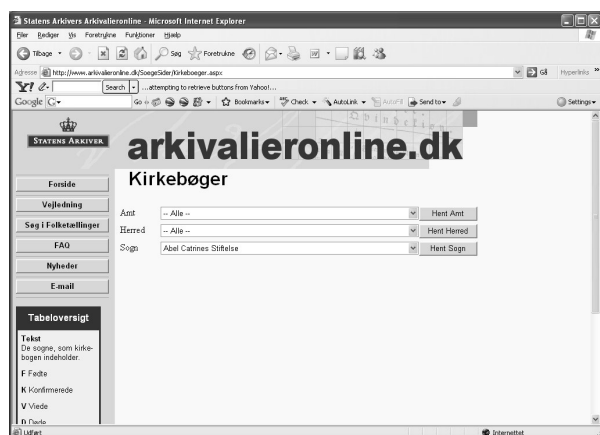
Statens Arkivers Arkivalieronline - Microsoft Internet Explorer

Filer Rediger Vis Foretrukne Funktioner Hjælp

Tilbage Søg Foretrukne

Adresse http://www.arkivalieronline.dk/SoegeSider/Kirkeboeger.aspx Gå Hyperlinks

Y! Search ...attempting to retrieve buttons from Yahoo!...

Google G Go Bookmarks Check AutoLink AutoFill Send to Settings

STATENS ARKIVER

arkivalieronline.dk

Kirkebøger

Forside

Vejledning

Søg i Folketællinger

FAQ

Nyheder

E-mail

Amt -- Alle -- Hent Amt

Herred -- Alle -- Hent Herred

Sogn Abel Catrines Stiftelse Hent Sogn

Tabeloversigt

Tekst
De sogne, som kirkebogen indeholder.

F Fødte

K Konfirmerede

V Viede

D Døde

Udført Internettet